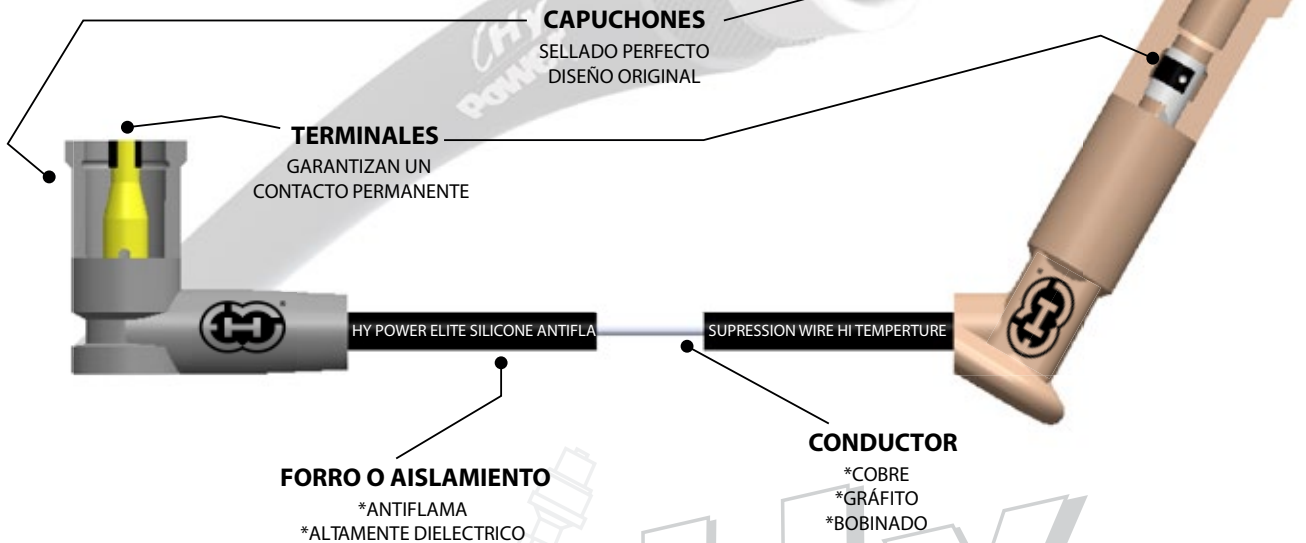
CAPUCHONES
SELLADO PERFECTO
DISEÑO ORIGINAL

TERMINALES
GARANTIZAN UN
CONTACTO PERMANENTE

HY POWER ELITE SILICONE ANTIFLA

SUPRESSION WIRE HI TEMPERTURE

CONDUCTOR
*COBRE
*GRÁFITO
*BOBINADO

FORRO O AISLAMIENTO
*ANTIFLAMA
*ALTAMENTE DIELECTRICO